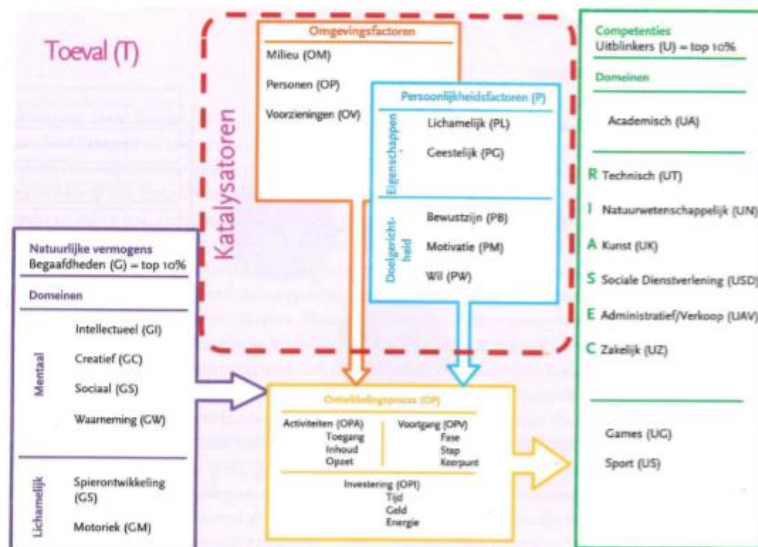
Toeval (T)

Katalysatoren

Omgevingsfactoren
Milieu (OM)
Personen (OP)
Voorzieningen (OV)

Persoonlijkheidsfactoren (P)
Eigenschappen
Lichamelijk (PL)
Geestelijk (PG)
Doelgerichtheid
Bewustzijn (PB)
Motivatie (PM)
Wil (PW)

Natuurlijke vermogens
Begaafdheden (G) = top 10%
Domeinen
Mentaal
Intellectueel (GI)
Creatief (GC)
Sociaal (GS)
Waarneming (GW)
Lichamelijk
Spierontwikkeling (GS)
Motoriek (GM)

Ontwikkelingsproces (OP)
Activiteiten (OPA)
Toegang
Inhoud
Opzet
Voortgang (OPV)
Fase
Stap
Keerpunt
Investering (OPI)
Tijd
Geld
Energie

Competenties
Uitblinkers (U) = top 10%
Domeinen
Academisch (UA)
R Technisch (UT)
I Natuurwetenschappelijk (UN)
A Kunst (UK)
S Sociale Dienstverlening (USD)
E Administratief/Verkoop (UAV)
C Zakelijk (UZ)
Games (UG)
Sport (US)